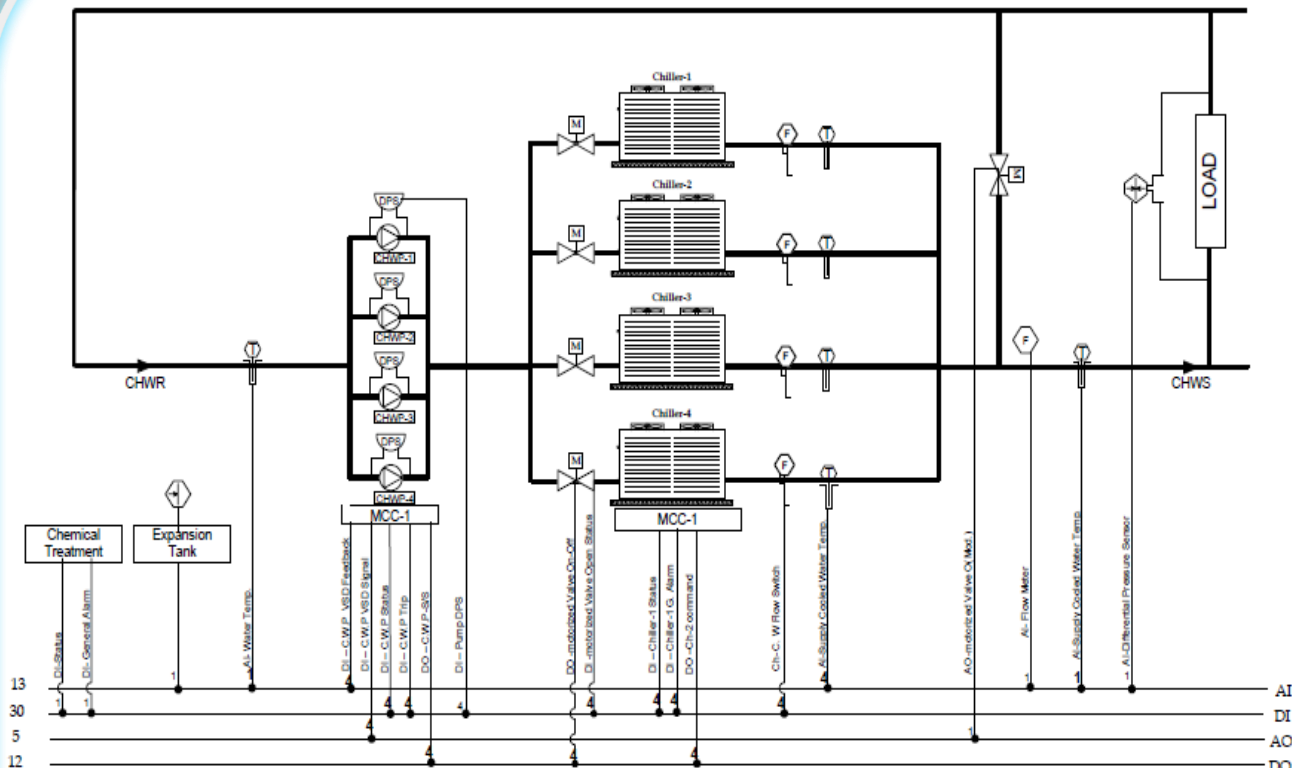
Chiller-1
Chiller-2
Chiller-3
Chiller-4
M
M
M
M
F
T
F
T
F
T
F
T
DPS
CHWP-1
DPS
CHWP-2
DPS
CHWP-3
DPS
CHWP-4
MCC-1
MCC-1
M
LOAD
F
T
T
CHWR
CHWS
Chemical Treatment
Expansion Tank
DI-Status
DI- General Alarm
AI- Water Temp
DI – C.W.P. VSD Feedback
DI – C.W.P. VSD Signal
DI – C.W.P. Status
DI – C.W.P. Trip
DO – C.W.P. S/S
DI – Pump DPS
DO -motorized Valve On-Off
DI -motorized Valve Open Status
DI – Chiller-1 Status
DI – Chiller-1 G. Alarm
DO – Ch-2 command
Ch- C. W Flow Switch
AI-Supply Cooled Water Temp
AO-motorized Valve (Mod.)
AI- Flow Meter
AI-Supply Cooled Water Temp
AI-Differential Pressure Sensor
13
30
5
12
1
1
1
1
4
4
4
4
4
4
4
4
4
4
4
4
4
4
1
1
1
1
AI
DI
AO
DO